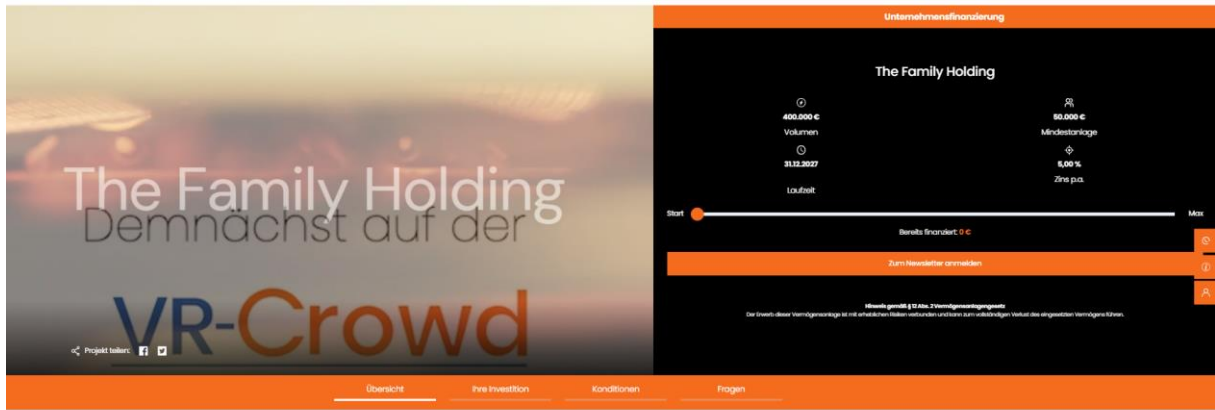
The Family Holding
Demnächst auf der
VR-Crowd

Projekt teilen:

Unternehmensfinanzierung

The Family Holding

400.000 €
Volumen

50.000 €
Mindestanlage

31.12.2027
Laufzeit

5,00 %
Zins p.a.

Start
Max

Bereits finanziert: 0 €

Zum Newsletter anmelden

Hinweis gemäß § 12 Abs. 2 Vermögensanlagengesetz
Der Erwerb dieser Vermögensanlage ist mit erheblichen Risiken verbunden und kann zum vollständigen Verlust des eingesetzten Vermögens führen.

Übersicht
Ihre Investition
Konditionen
Fragen